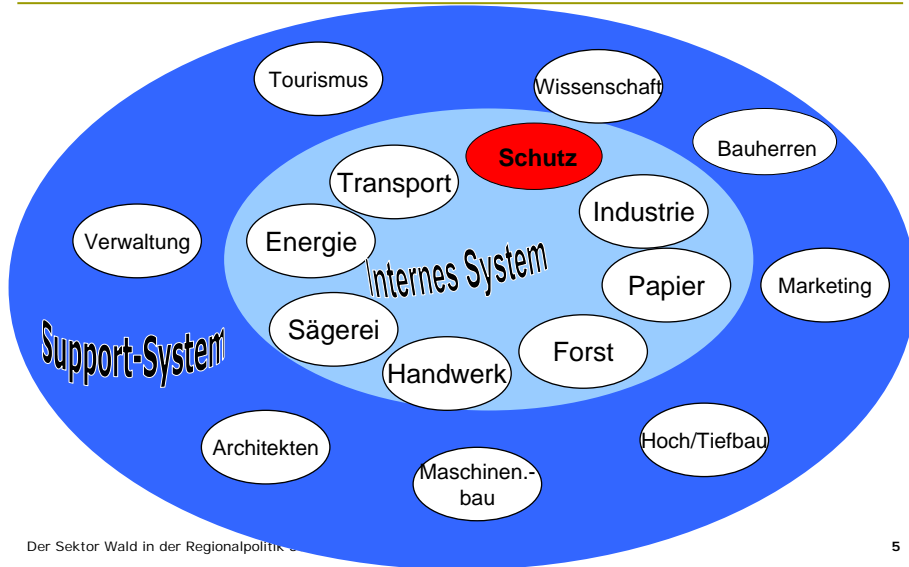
Tourismus

Wissenschaft

Bauherren

Schutz

Transport

Industrie

Verwaltung

Energie

Internes System

Papier

Marketing

Support-System

Sägerei

Forst

Handwerk

Architekten

Hoch/Tiefbau

Maschinen.-bau

Der Sektor Wald in der Regionalpolitik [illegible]

5